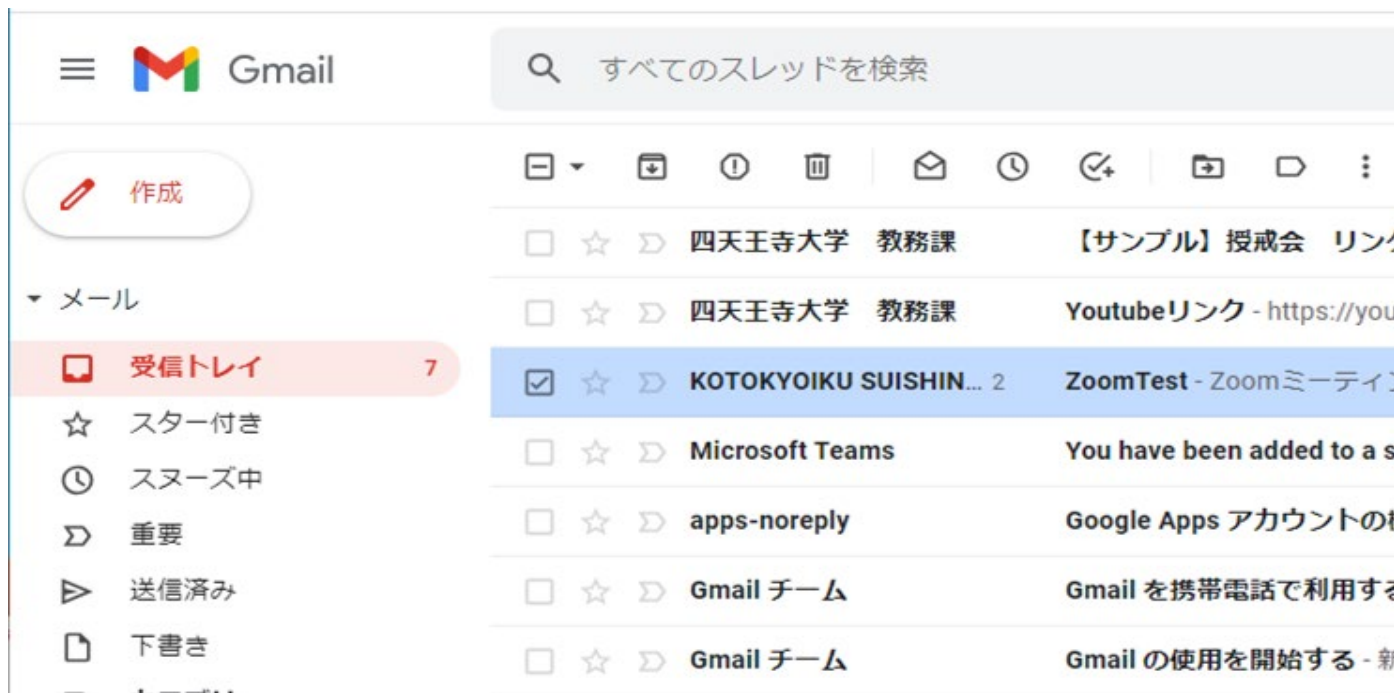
Gmail

すべてのスレッドを検索

作成

メール

受信トレイ 7

スター付き

スヌーズ中

重要

送信済み

下書き

四天王寺大学　教務課　【サンプル】授戒会　リン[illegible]

四天王寺大学　教務課　Youtubeリンク - https://you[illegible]

KOTOKYOIKU SUISHIN... 2　ZoomTest - Zoomミーティ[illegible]

Microsoft Teams　You have been added to a s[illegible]

apps-noreply　Google Apps アカウントの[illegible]

Gmail チーム　Gmail を携帯電話で利用す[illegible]

Gmail チーム　Gmail の使用を開始する - 新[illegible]